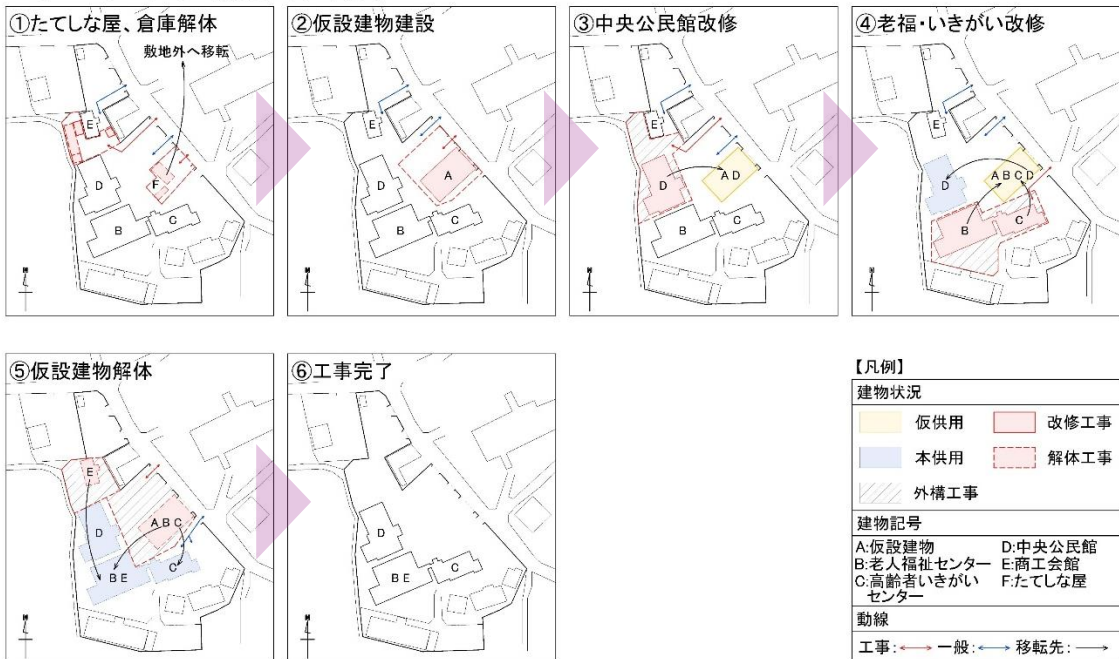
①たてしな屋、倉庫解体

敷地外へ移転

E
D
F
B
C

②仮設建物建設

E
D
A
B
C

③中央公民館改修

E
D
A D
B
C

④老福・いきがい改修

E
D
A B C D
B
C

⑤仮設建物解体

E
D
A B C
B E
C

⑥工事完了

D
B E
C

【凡例】

建物状況

仮供用
改修工事
本供用
解体工事
外構工事

建物記号

A:仮設建物
B:老人福祉センター
C:高齢者いきがいセンター
D:中央公民館
E:商工会館
F:たてしな屋

動線

工事: 一般: 移転先: